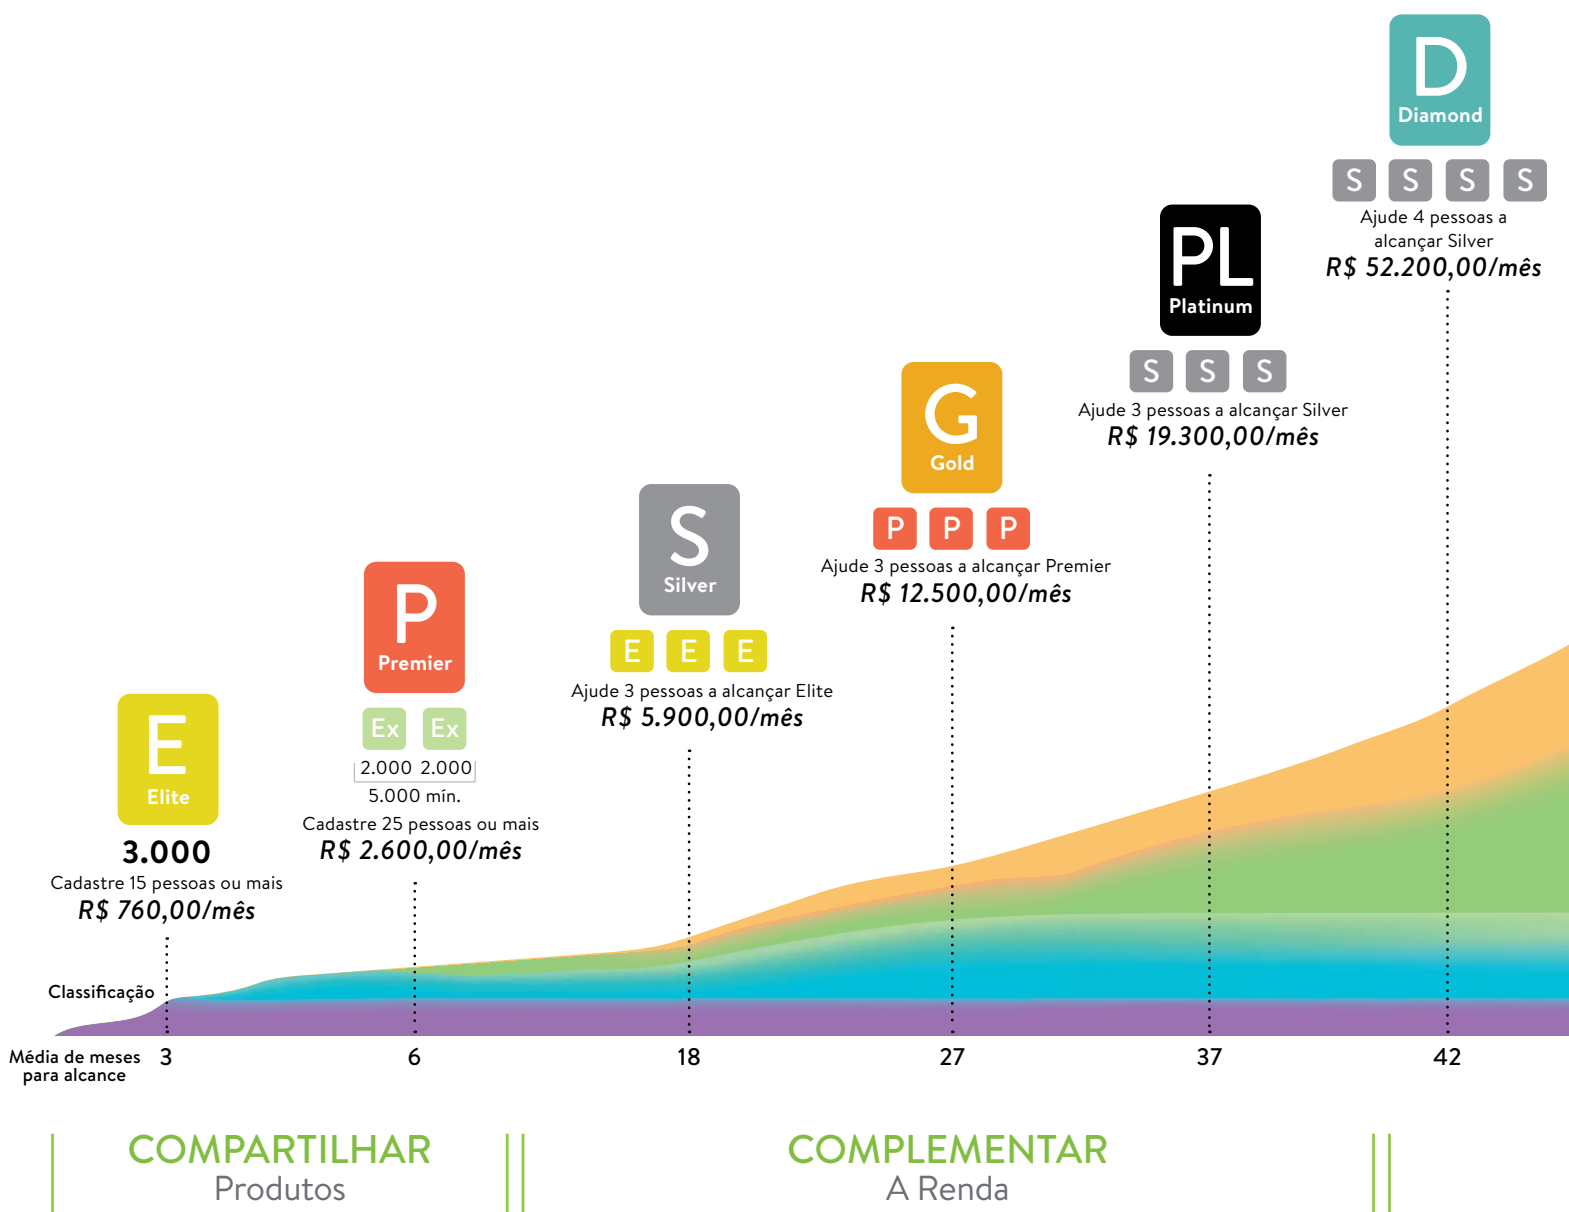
D
Diamond

S S S S
Ajude 4 pessoas a alcançar Silver
R$ 52.200,00/mês

PL
Platinum

S S S
Ajude 3 pessoas a alcançar Silver
R$ 19.300,00/mês

G
Gold

P P P
Ajude 3 pessoas a alcançar Premier
R$ 12.500,00/mês

S
Silver

E E E
Ajude 3 pessoas a alcançar Elite
R$ 5.900,00/mês

P
Premier

Ex Ex
2.000 2.000
5.000 mín.
Cadastre 25 pessoas ou mais
R$ 2.600,00/mês

E
Elite

3.000
Cadastre 15 pessoas ou mais
R$ 760,00/mês

Classificação

Média de meses para alcance 3 6 18 27 37 42

COMPARTILHAR
Produtos

COMPLEMENTAR
A Renda